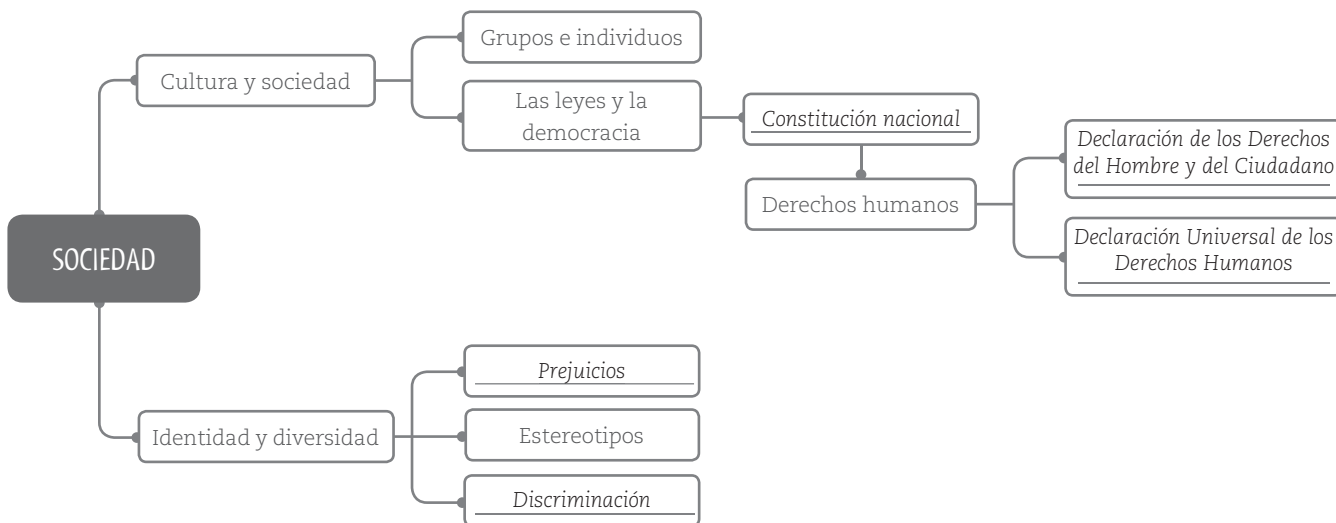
SOCIEDAD

Cultura y sociedad

Grupos e individuos

Las leyes y la democracia

*Constitución nacional*

Derechos humanos

*Declaración de los Derechos del Hombre y del Ciudadano*

*Declaración Universal de los Derechos Humanos*

Identidad y diversidad

*Prejuicios*

Estereotipos

*Discriminación*